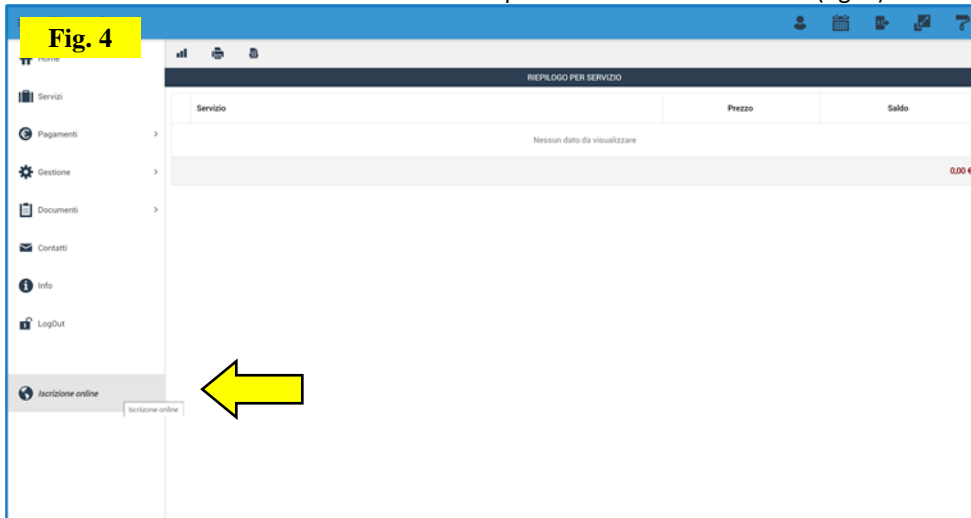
Fig. 4

Home

Servizi

Pagamenti

Gestione

Documenti

Contatti

Info

LogOut

Iscrizione online

Iscrizione online

RIEPILOGO PER SERVIZIO

| Servizio | Prezzo | Saldo |
|---|---|---|
| Nessun dato da visualizzare | | |
| | | 0,00 € |